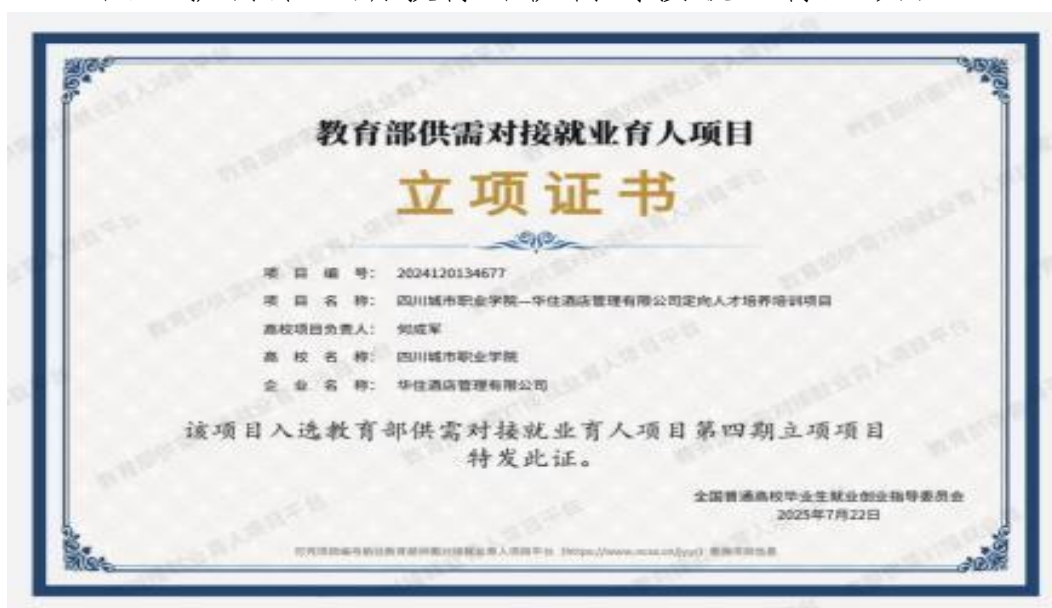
教育部供需对接就业育人项目

立项证书

项 目 编 号： 2024120134677
项 目 名 称： 四川城市职业学院—华住酒店管理有限公司定向人才培养培训项目
高校项目负责人： 何成军
高 校 名 称： 四川城市职业学院
企 业 名 称： 华住酒店管理有限公司

该项目入选教育部供需对接就业育人项目第四期立项项目
特发此证。

全国普通高校毕业生就业创业指导委员会
2025年7月22日

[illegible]